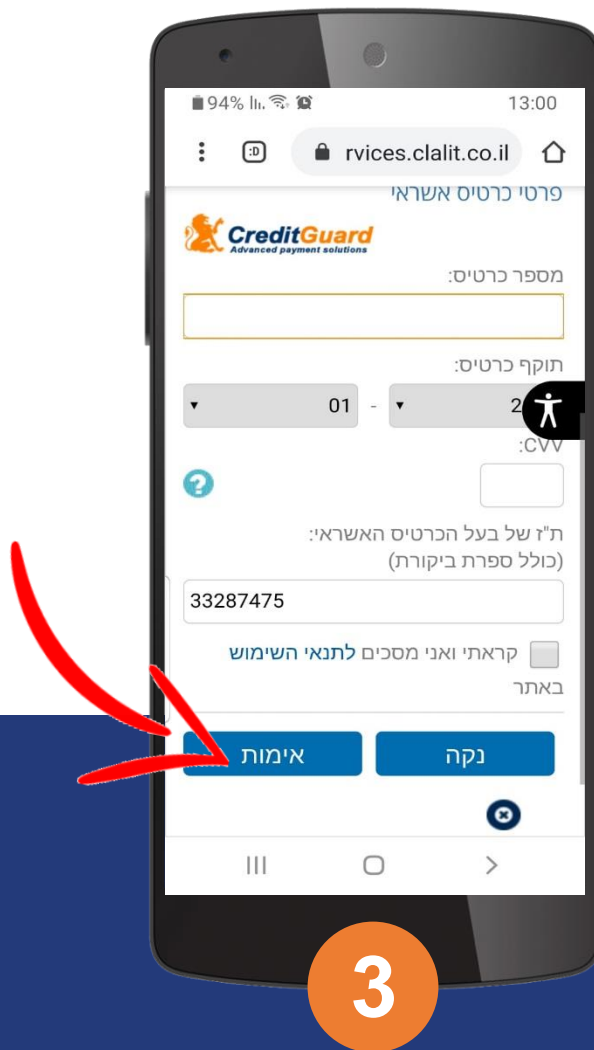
94% 13:00

rvices.clalit.co.il

פרטי כרטיס אשראי

CreditGuard
Advanced payment solutions

מספר כרטיס:

תוקף כרטיס:

01 - 2

:CVV

ת"ז של בעל הכרטיס האשראי:
(כולל ספרת ביקורת)

33287475

קראתי ואני מסכים לתנאי השימוש באתר

אימות

נקה

3